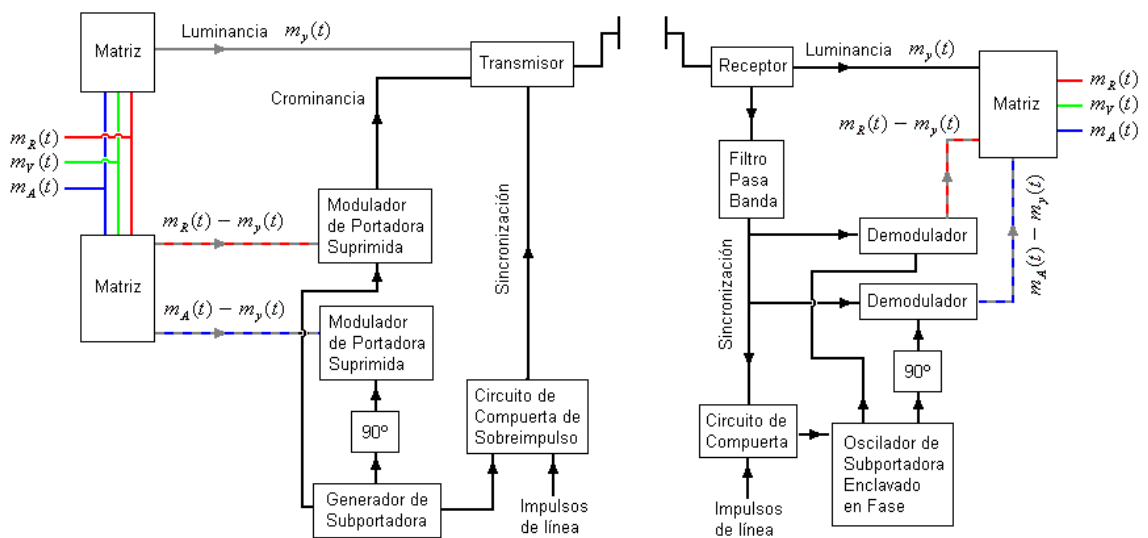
Matriz

Luminancia $m_y(t)$

Transmisor

Crominancia

$m_R(t)$
$m_V(t)$
$m_A(t)$

$m_R(t) - m_y(t)$

Modulador de Portadora Suprimida

Matriz

$m_A(t) - m_y(t)$

Modulador de Portadora Suprimida

Sincronización

90º

Circuito de Compuerta de Sobreimpulso

Generador de Subportadora

Impulsos de línea

Receptor

Luminancia $m_y(t)$

Matriz

$m_R(t)$
$m_V(t)$
$m_A(t)$

$m_R(t) - m_y(t)$

Filtro Pasa Banda

Demodulador

$m_A(t) - m_y(t)$

Sincronización

Demodulador

90º

Circuito de Compuerta

Oscilador de Subportadora Enclavado en Fase

Impulsos de línea